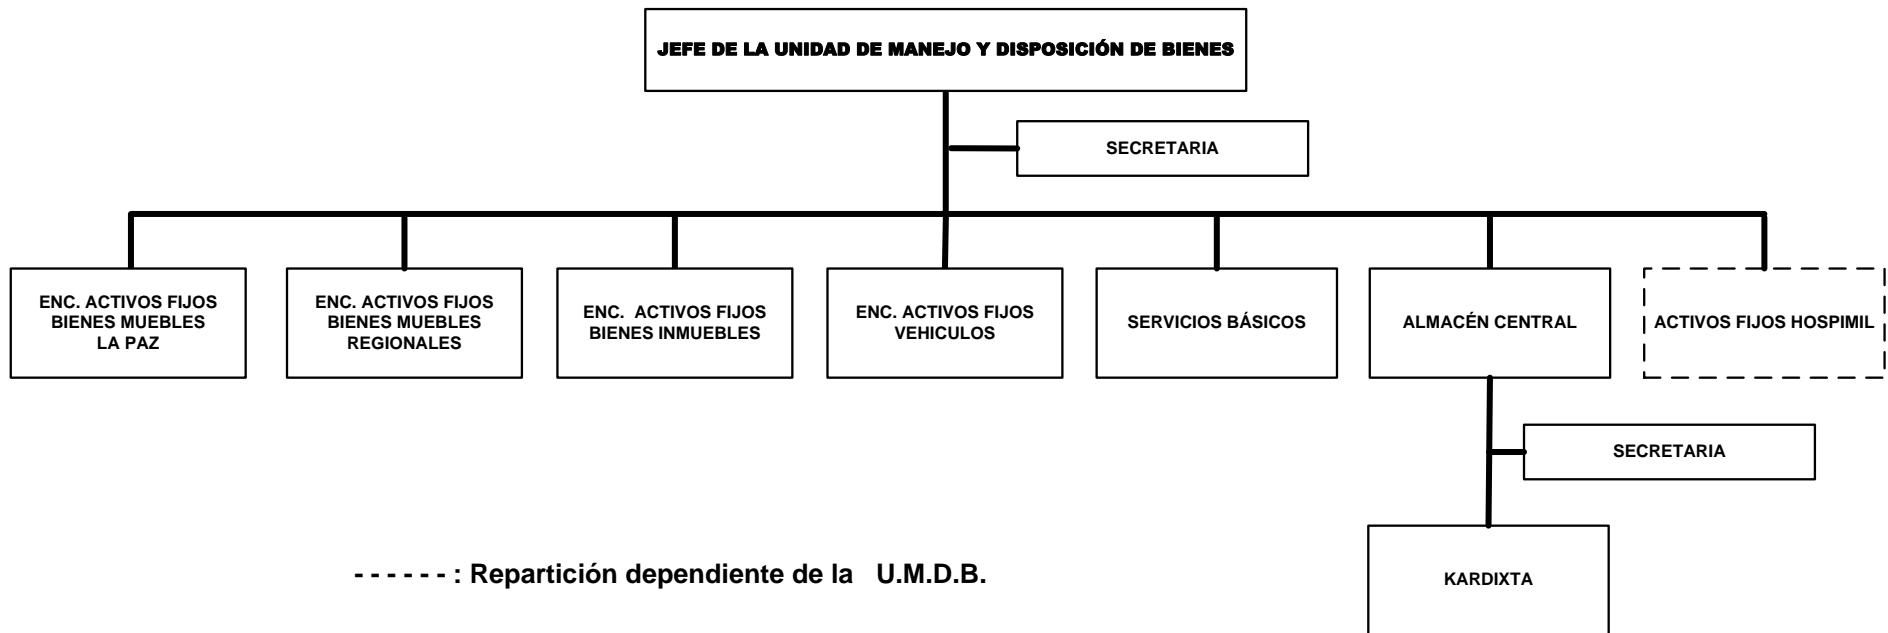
JEFE DE LA UNIDAD DE MANEJO Y DISPOSICIÓN DE BIENES

SECRETARIA

ENC. ACTIVOS FIJOS BIENES MUEBLES LA PAZ

ENC. ACTIVOS FIJOS BIENES MUEBLES REGIONALES

ENC. ACTIVOS FIJOS BIENES INMUEBLES

ENC. ACTIVOS FIJOS VEHICULOS

SERVICIOS BÁSICOS

ALMACÉN CENTRAL

ACTIVOS FIJOS HOSPIMIL

SECRETARIA

KARDIXTA

- - - - - - : Repartición dependiente de la U.M.D.B.